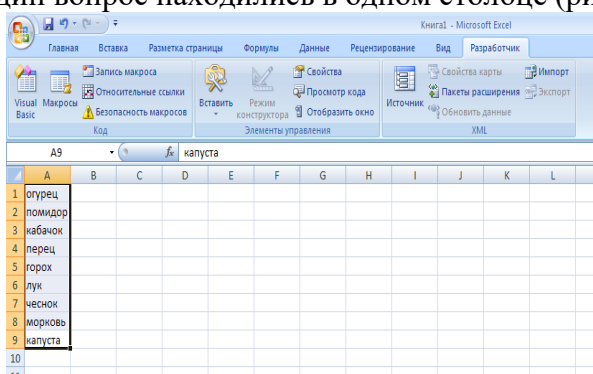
ции вопрос находились в одном столбце (ри

Книга1 - Microsoft Excel

Главная Вставка Разметка страницы Формулы Данные Рецензирование Вид Разработчик

Visual Basic Макросы Запись макроса Относительные ссылки Безопасность макросов
Код

Вставить Режим конструктора Свойства Просмотр кода Отобразить окно
Элементы управления

Источник Свойства карты Пакеты расширения Обновить данные Импорт Экспорт
XML

A9 $f_x$ капуста

| | A | B | C | D | E | F | G | H | I | J | K | L |
|---|---|---|---|---|---|---|---|---|---|---|---|---|
| 1 | огурец | | | | | | | | | | | |
| 2 | помидор | | | | | | | | | | | |
| 3 | кабачок | | | | | | | | | | | |
| 4 | перец | | | | | | | | | | | |
| 5 | горох | | | | | | | | | | | |
| 6 | лук | | | | | | | | | | | |
| 7 | чеснок | | | | | | | | | | | |
| 8 | морковь | | | | | | | | | | | |
| 9 | капуста | | | | | | | | | | | |
| 10 | | | | | | | | | | | | |